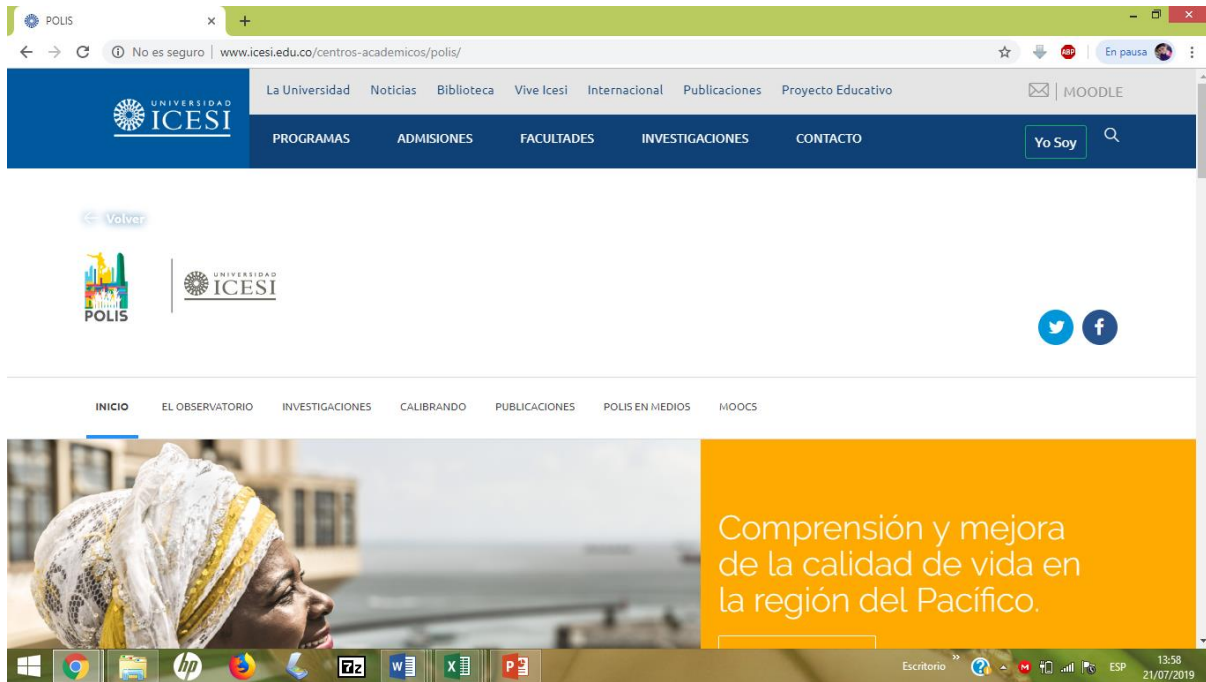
POLIS ×

No es seguro | www.icesi.edu.co/centros-academicos/polis/

En pausa

UNIVERSIDAD ICESI

La Universidad Noticias Biblioteca Vive Icesi Internacional Publicaciones Proyecto Educativo

MOODLE

PROGRAMAS ADMISIONES FACULTADES INVESTIGACIONES CONTACTO

Yo Soy

Volver

POLIS

UNIVERSIDAD ICESI

INICIO EL OBSERVATORIO INVESTIGACIONES CALIBRANDO PUBLICACIONES POLIS EN MEDIOS MOOCS

Comprensión y mejora de la calidad de vida en la región del Pacífico.

Escritorio ESP 13:58 21/07/2019